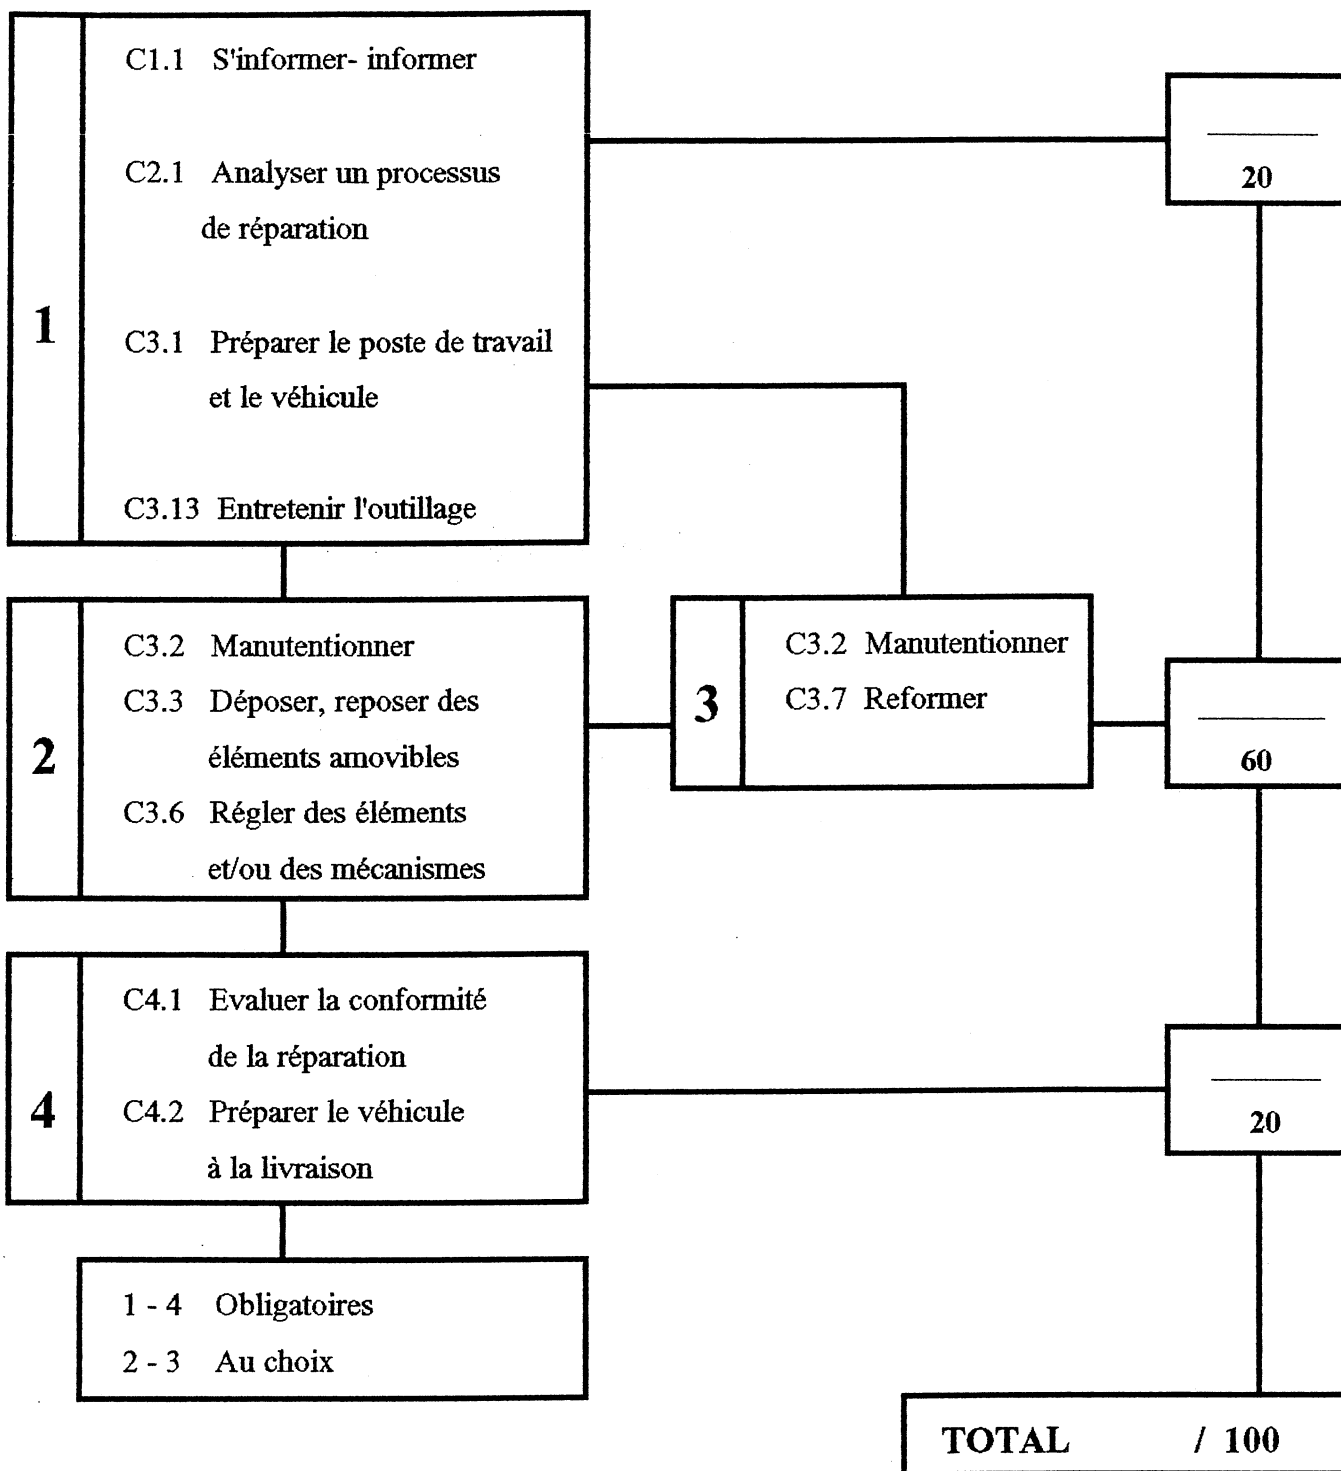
1

C1.1 S'informer- informer

C2.1 Analyser un processus de réparation

C3.1 Préparer le poste de travail et le véhicule

C3.13 Entretenir l'outillage

20

2

C3.2 Manutentionner

C3.3 Déposer, reposer des éléments amovibles

C3.6 Régler des éléments et/ou des mécanismes

3

C3.2 Manutentionner

C3.7 Reformer

60

4

C4.1 Evaluer la conformité de la réparation

C4.2 Préparer le véhicule à la livraison

20

1 - 4 Obligatoires

2 - 3 Au choix

TOTAL / 100